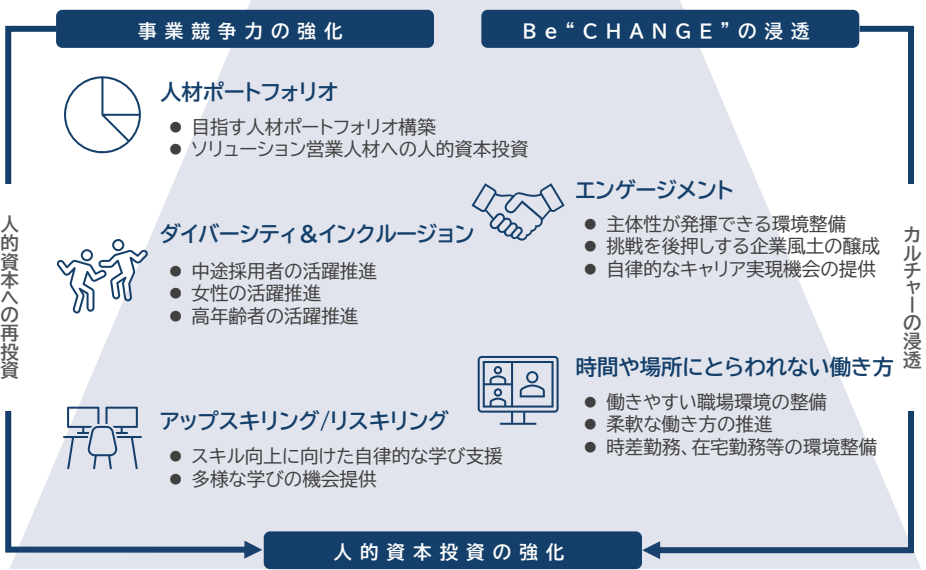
事業競争力の強化

Be“CHANGE”の浸透

人材ポートフォリオ
● 目指す人材ポートフォリオ構築
● ソリューション営業人材への人的資本投資

ダイバーシティ＆インクルージョン
● 中途採用者の活躍推進
● 女性の活躍推進
● 高年齢者の活躍推進

アップスキリング/リスキリング
● スキル向上に向けた自律的な学び支援
● 多様な学びの機会提供

エンゲージメント
● 主体性が発揮できる環境整備
● 挑戦を後押しする企業風土の醸成
● 自律的なキャリア実現機会の提供

時間や場所にとらわれない働き方
● 働きやすい職場環境の整備
● 柔軟な働き方の推進
● 時差勤務、在宅勤務等の環境整備

人的資本への再投資

カルチャーの浸透

人的資本投資の強化